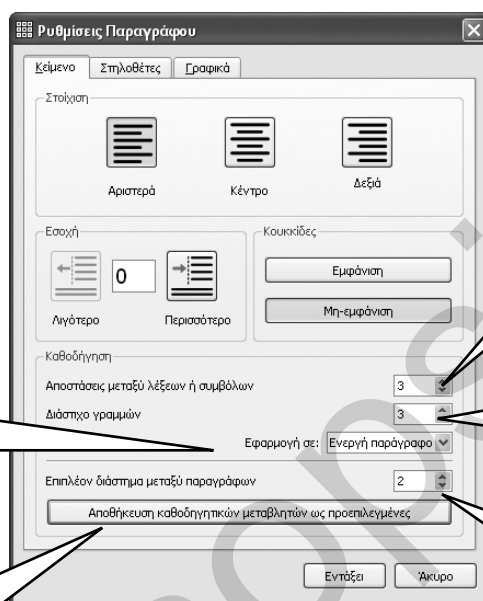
Ρυθμίσεις Παραγράφου

Κείμενο
Στηλοθέτες
Γραφικά

Στοίχιση

Αριστερά
Κέντρο
Δεξιά

Εσοχή

0

Λιγότερο
Περισσότερο

Κουκκίδες

Εμφάνιση
Μη-εμφάνιση

Καθοδήγηση

Αποστάσεις μεταξύ λέξεων ή συμβόλων
3

Διάστιχο γραμμών
3

Εφαρμογή σε: Ενεργή παράγραφο

Επιπλέον διάστημα μεταξύ παραγράφων
2

Αποθήκευση καθοδηγητικών μεταβλητών ως προεπιλεγμένες

Εντάξει
Άκυρο